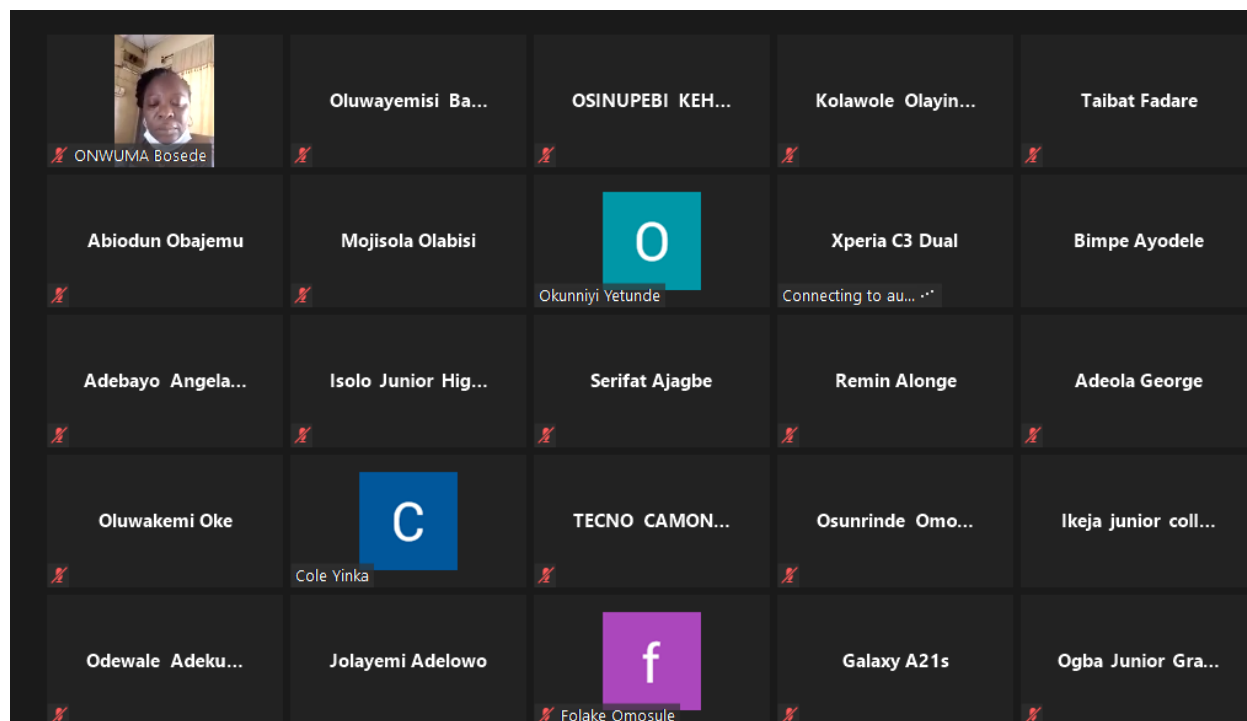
ONWUMA Bosede

Oluwayemisi Ba...

OSINUPEBI KEH...

Kolawole Olayin...

Taibat Fadare

Abiodun Obajemu

Mojisola Olabisi

O
Okunniyi Yetunde

Xperia C3 Dual
Connecting to au...

Bimpe Ayodele

Adebayo Angela...

Isolo Junior Hig...

Serifat Ajagbe

Remin Alonge

Adeola George

Oluwakemi Oke

C
Cole Yinka

TECNO CAMON...

Osunrinde Omo...

Ikeja junior coll...

Odewale Adeku...

Jolayemi Adelowo

f
Folake Omosule

Galaxy A21s

Ogba Junior Gra...